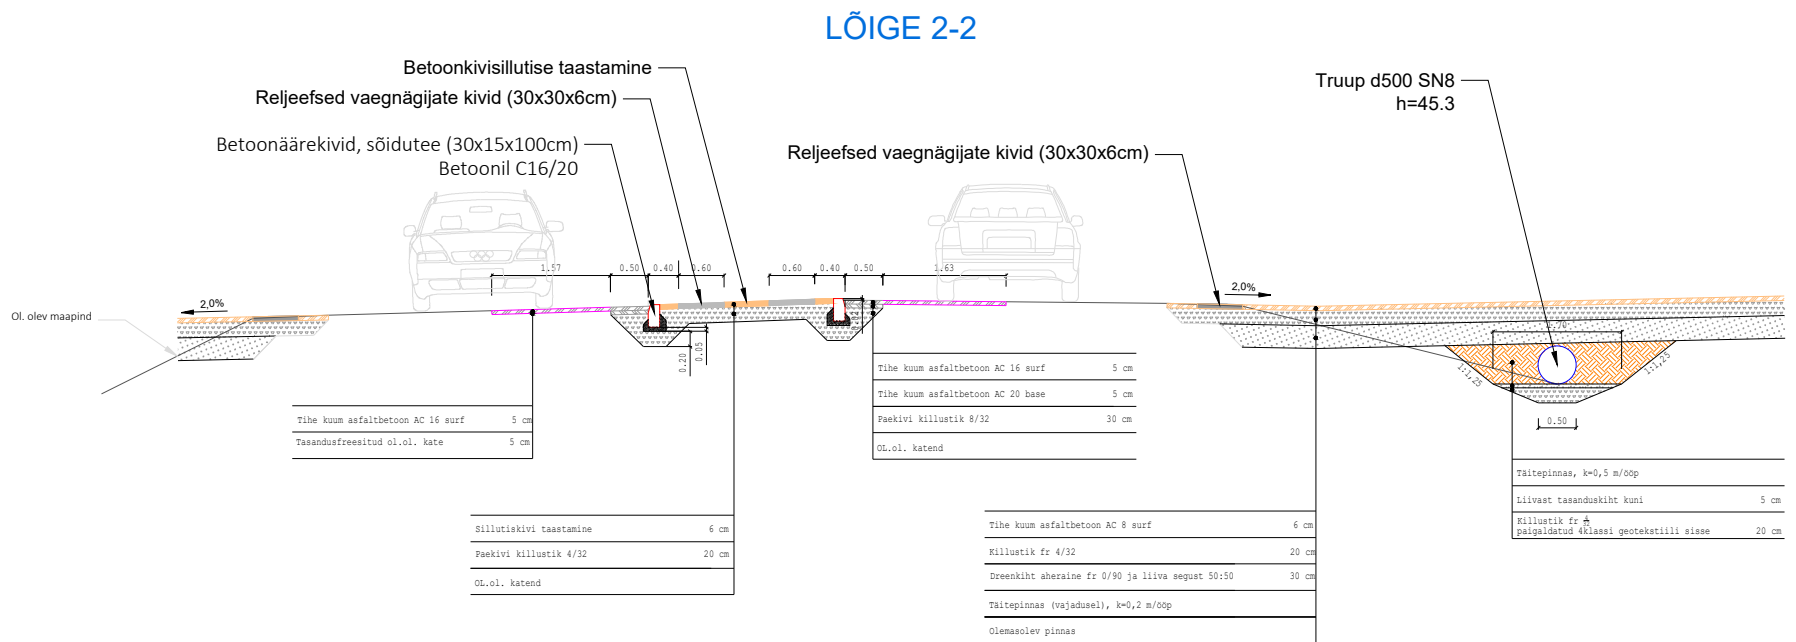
LÕIGE 2-2

Betoonkivisillutise taastamine
Reljeefsed vaegnägijate kivid (30x30x6cm)
Betoonäärekivid, sõidutee (30x15x100cm)
Betoonil C16/20

Reljeefsed vaegnägijate kivid (30x30x6cm)

Truup d500 SN8
h=45.3

1.57 0.50 0.40 0.60 0.60 0.40 0.50 1.63

2,0%
2,0%

Ol. olev maapind

0.20 0.05

0.70
1:1.25 1:1.25
0.50

| Tihe kuum asfaltbetoon AC 16 surf | 5 cm |
|---|---|
| Tasandusfreesitud ol.ol. kate | 5 cm |

| Sillutiskivi taastamine | 6 cm |
|---|---|
| Paekivi killustik 4/32 | 20 cm |
| OL.ol. katend | |

| Tihe kuum asfaltbetoon AC 16 surf | 5 cm |
|---|---|
| Tihe kuum asfaltbetoon AC 20 base | 5 cm |
| Paekivi killustik 8/32 | 30 cm |
| OL.ol. katend | |

| Tihe kuum asfaltbetoon AC 8 surf | 6 cm |
|---|---|
| Killustik fr 4/32 | 20 cm |
| Dreenkiht aheraine fr 0/90 ja liiva segust 50:50 | 30 cm |
| Täitepinnas (vajadusel), k=0,2 m/ööp | |
| Olemasolev pinnas | |

| Täitepinnas, k=0,5 m/ööp | |
|---|---|
| Liivast tasanduskiht kuni | 5 cm |
| Killustik fr $\frac{4}{16}$ paigaldatud 4klassi geotekstiili sisse | 20 cm |